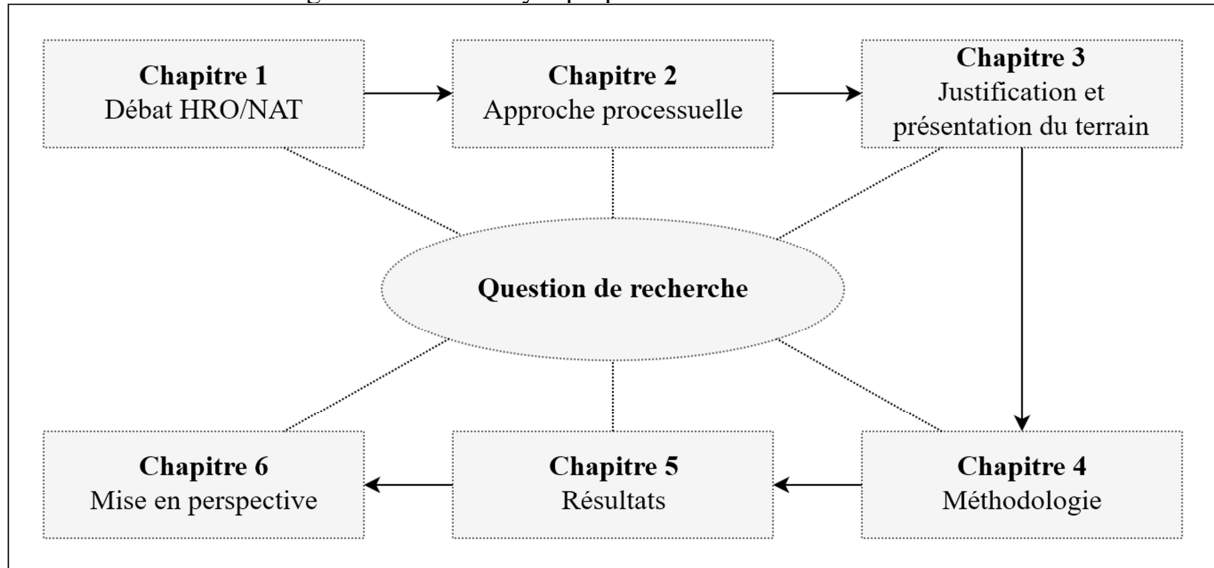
**Chapitre 1**
Débat HRO/NAT

**Chapitre 2**
Approche processuelle

**Chapitre 3**
Justification et présentation du terrain

**Question de recherche**

**Chapitre 4**
Méthodologie

**Chapitre 5**
Résultats

**Chapitre 6**
Mise en perspective